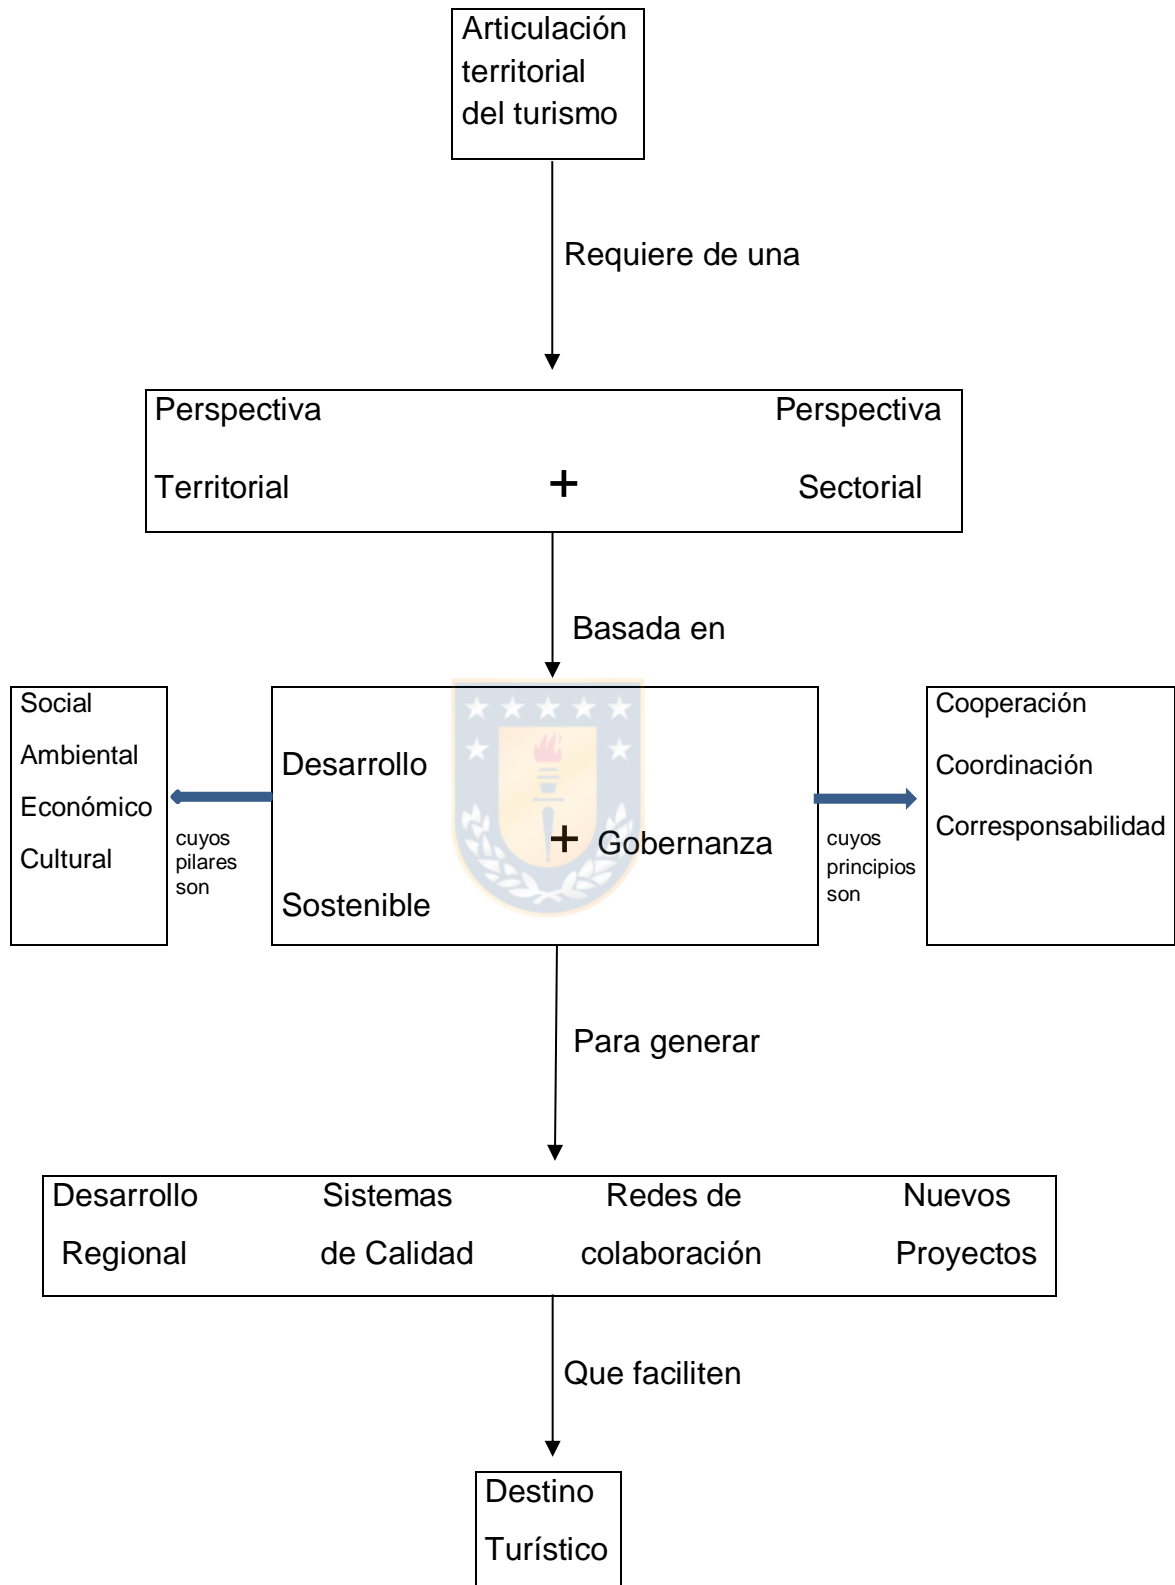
Articulación territorial del turismo

Requiere de una

Perspectiva Territorial + Perspectiva Sectorial

Basada en

Social
Ambiental
Económico
Cultural

cuyos pilares son

Desarrollo Sostenible + Gobernanza

cuyos principios son

Cooperación
Coordinación
Corresponsabilidad

Para generar

Desarrollo Regional

Sistemas de Calidad

Redes de colaboración

Nuevos Proyectos

Que faciliten

Destino Turístico